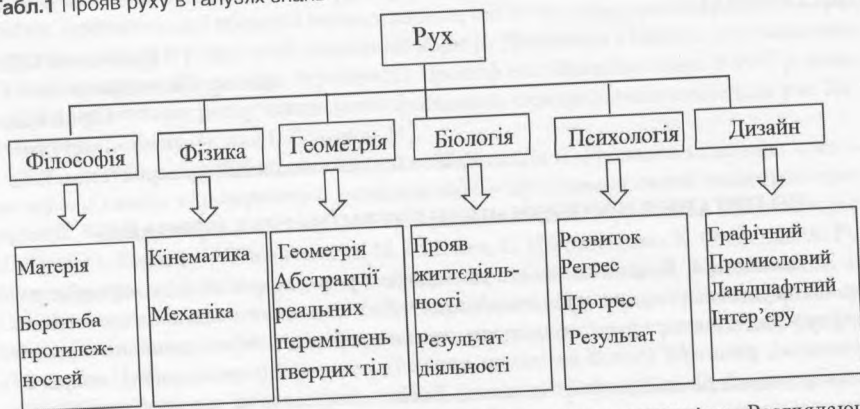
Табл.1 Прояв руху в галузях знань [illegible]

Рух

Філософія

Фізика

Геометрія

Біологія

Психологія

Дизайн

Матерія

Боротьба протилежностей

Кінематика

Механіка

Геометрія Абстракції реальних переміщень твердих тіл

Прояв життєдіяльності

Результат діяльності

Розвиток

Регрес

Прогрес

Результат

Графічний

Промисловий

Ландшафтний

Інтер'єру